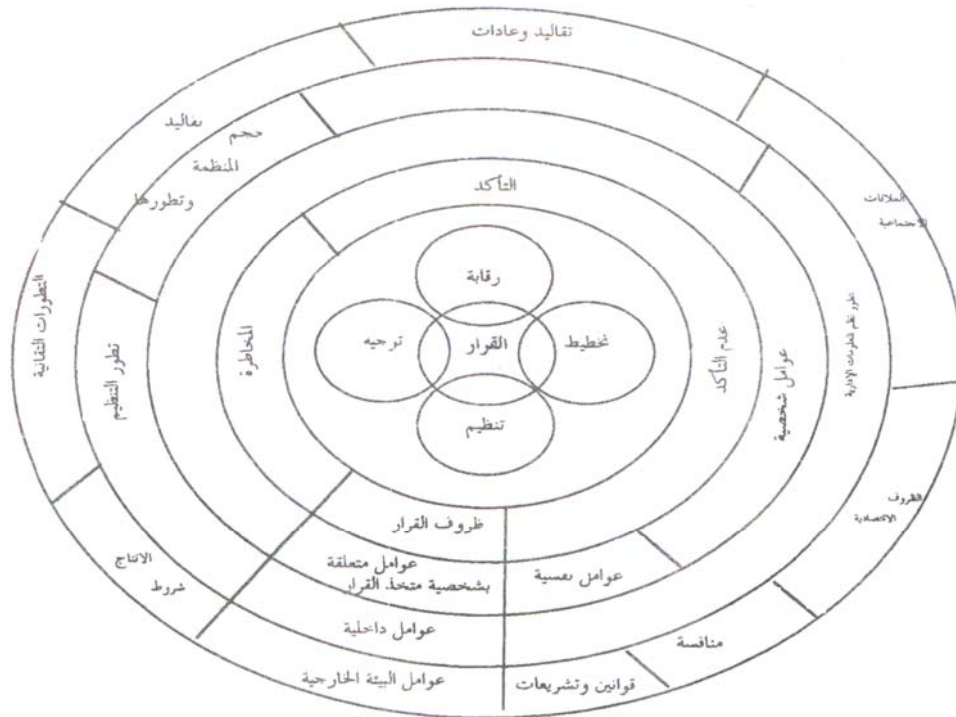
تقاليد وعادات

تقاليد

حجم المنظمة وتطورها

التأكد

العلاقات الاجتماعية

التطورات التقانية

تطور التنظيم

المخاطرة

رقابة

توجيه

القرار

تخطيط

تنظيم

عدم التأكد

عوامل شخصية

تطور نظم المعلومات الإدارية

الظروف الاقتصادية

ظروف القرار

عوامل متعلقة بشخصية متخذ القرار

عوامل نفسية

الانتاج

شروط

عوامل داخلية

منافسة

عوامل البيئة الخارجية

قوانين وتشريعات